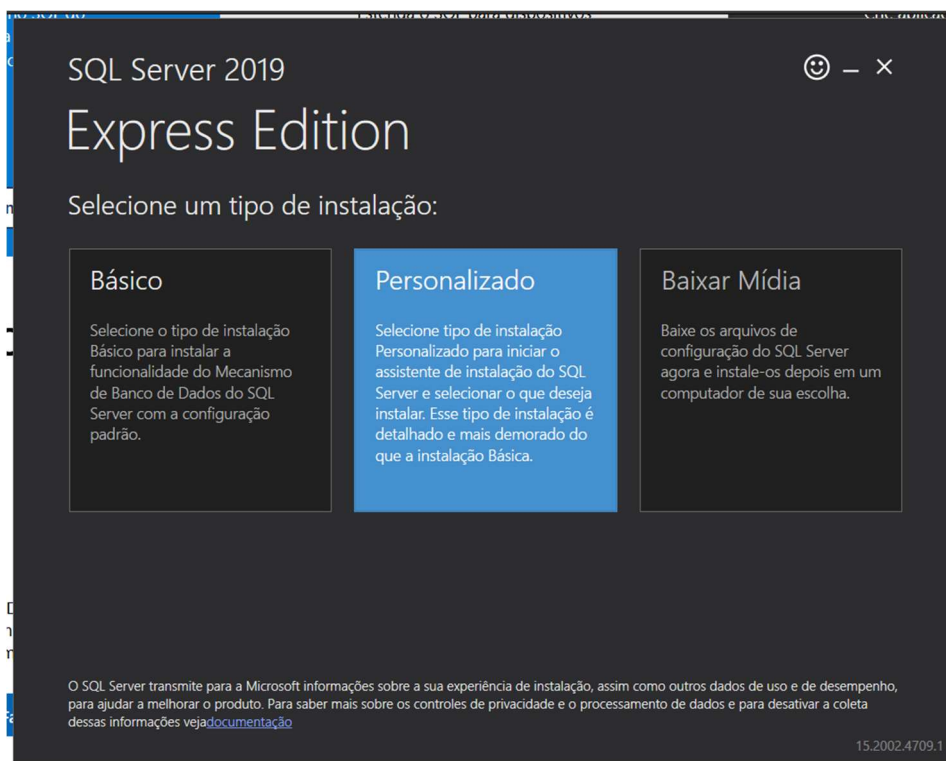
SQL Server 2019

☺ – ×

Express Edition

Selecione um tipo de instalação:

Básico

Selecione o tipo de instalação Básico para instalar a funcionalidade do Mecanismo de Banco de Dados do SQL Server com a configuração padrão.

Personalizado

Selecione tipo de instalação Personalizado para iniciar o assistente de instalação do SQL Server e selecionar o que deseja instalar. Esse tipo de instalação é detalhado e mais demorado do que a instalação Básica.

Baixar Mídia

Baixe os arquivos de configuração do SQL Server agora e instale-os depois em um computador de sua escolha.

O SQL Server transmite para a Microsoft informações sobre a sua experiência de instalação, assim como outros dados de uso e de desempenho, para ajudar a melhorar o produto. Para saber mais sobre os controles de privacidade e o processamento de dados e para desativar a coleta dessas informações vejadocumentação

15.2002.4709.1